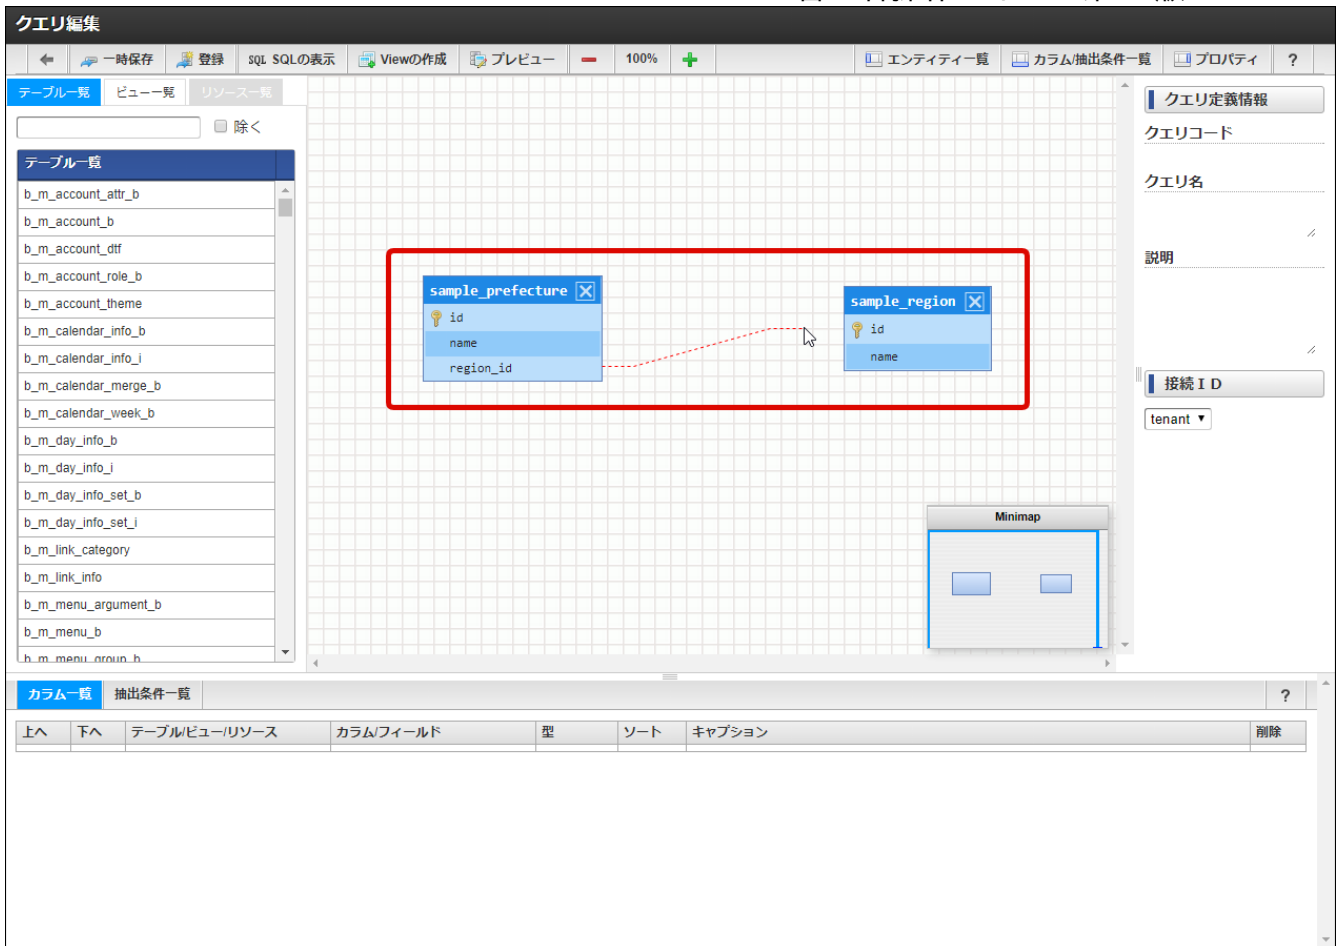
クエリ編集

一時保存 登録 SQL SQLの表示 Viewの作成 プレビュー 100% エンティティ一覧 カラム/抽出条件一覧 プロパティ ?

テーブル一覧 ビュー一覧 リソース一覧

除く

テーブル一覧

b_m_account_attr_b
b_m_account_b
b_m_account_dtf
b_m_account_role_b
b_m_account_theme
b_m_calendar_info_b
b_m_calendar_info_i
b_m_calendar_merge_b
b_m_calendar_week_b
b_m_day_info_b
b_m_day_info_i
b_m_day_info_set_b
b_m_day_info_set_i
b_m_link_category
b_m_link_info
b_m_menu_argument_b
b_m_menu_b
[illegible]

sample_prefecture
id
name
region_id

sample_region
id
name

Minimap

クエリ定義情報
クエリコード
クエリ名
説明
接続ＩＤ
tenant

カラム一覧 抽出条件一覧 ?

| 上へ | 下へ | テーブル/ビュー/リソース | カラム/フィールド | 型 | ソート | キャプション | 削除 |
|---|---|---|---|---|---|---|---|